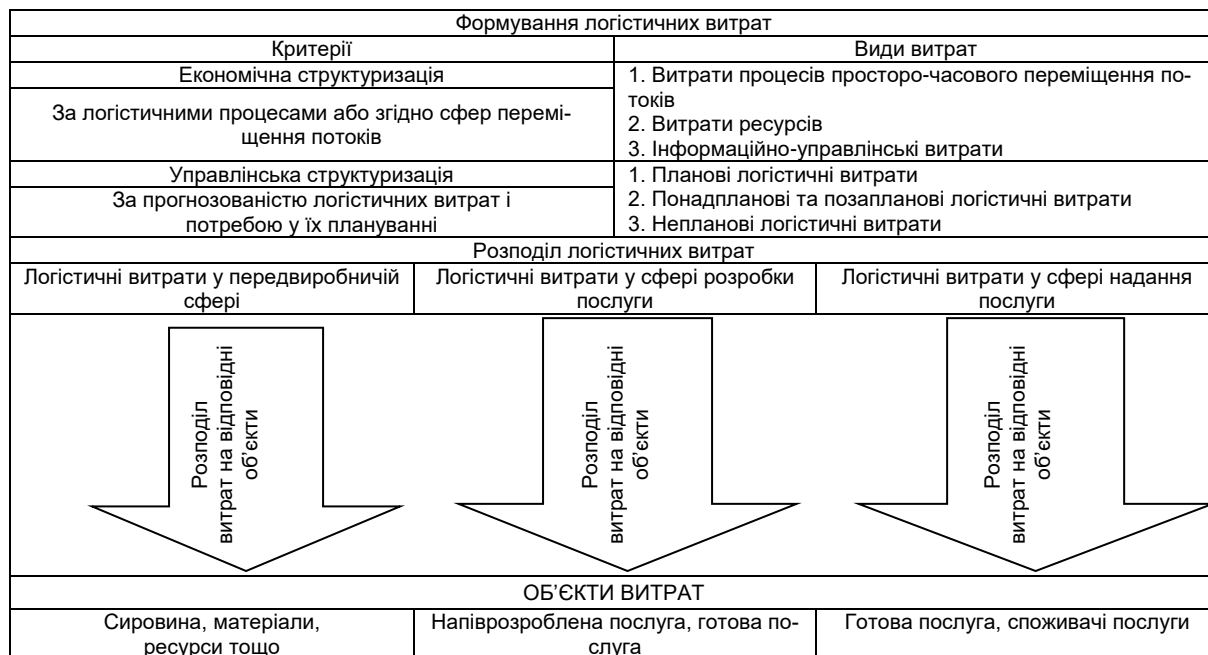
Формування логістичних витрат

| Критерії | Види витрат |
|---|---|
| Економічна структуризація<br>За логістичними процесами або згідно сфер переміщення потоків | 1. Витрати процесів просторо-часового переміщення потоків<br>2. Витрати ресурсів<br>3. Інформаційно-управлінські витрати |
| Управлінська структуризація<br>За прогнозованістю логістичних витрат і потребою у їх плануванні | 1. Планові логістичні витрати<br>2. Понадпланові та позапланові логістичні витрати<br>3. Непланові логістичні витрати |

Розподіл логістичних витрат

| Логістичні витрати у передвиробничій сфері | Логістичні витрати у сфері розробки послуги | Логістичні витрати у сфері надання послуги |
|---|---|---|
| Розподіл витрат на відповідні об'єкти | Розподіл витрат на відповідні об'єкти | Розподіл витрат на відповідні об'єкти |

ОБ'ЄКТИ ВИТРАТ

| Сировина, матеріали, ресурси тощо | Напіврозроблена послуга, готова послуга | Готова послуга, споживачі послуги |
|---|---|---|